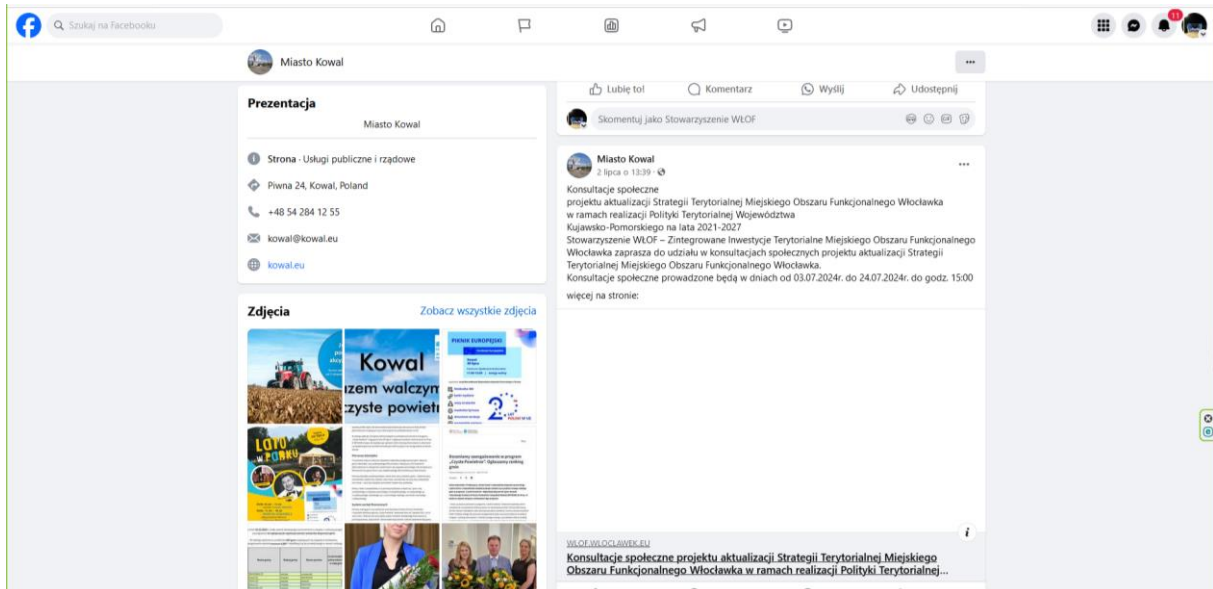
Szukaj na Facebooku

11

Miasto Kowal

...

Lubię to! Komentarz Wyślij Udostępnij

Skomentuj jako Stowarzyszenie WŁOF

Prezentacja

Miasto Kowal

Strona · Usługi publiczne i rządowe

Piwna 24, Kowal, Poland

+48 54 284 12 55

kowal@kowal.eu

kowal.eu

Zdjęcia

Zobacz wszystkie zdjęcia

Kowal

zem walczym

czyste powietr

PIKNIK EUROPEJSKI

LATO W PARKU

Miasto Kowal

2 lipca o 13:39 ·

...

Konsultacje społeczne
projektu aktualizacji Strategii Terytorialnej Miejskiego Obszaru Funkcjonalnego Włocławka
w ramach realizacji Polityki Terytorialnej Województwa
Kujawsko-Pomorskiego na lata 2021-2027
Stowarzyszenie WŁOF – Zintegrowane Inwestycje Terytorialne Miejskiego Obszaru Funkcjonalnego Włocławka zaprasza do udziału w konsultacjach społecznych projektu aktualizacji Strategii Terytorialnej Miejskiego Obszaru Funkcjonalnego Włocławka.
Konsultacje społeczne prowadzone będą w dniach od 03.07.2024r. do 24.07.2024r. do godz. 15:00

więcej na stronie:

WLOF.WLOCLAWEK.EU

Konsultacje społeczne projektu aktualizacji Strategii Terytorialnej Miejskiego Obszaru Funkcjonalnego Włocławka w ramach realizacji Polityki Terytorialnej...